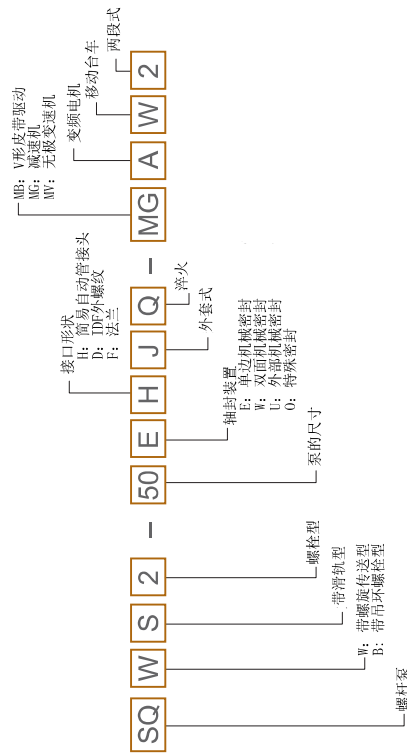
SQ W S 2 – 50 E H J Q – MG A W 2

螺杆泵

W: 带螺旋传送型
B: 带吊环螺栓型

带滑轨型

螺栓型

泵的尺寸

轴封装置
E: 单边机械密封
W: 双面机械密封
U: 外部机械密封
O: 特殊密封

接口形状
H: 简易自动管接头
D: IDF外螺纹
F: 法兰

外套式

淬火

MB: V形皮带驱动
MG: 减速机
MV: 无极变速机

变频电机

移动台车

两段式